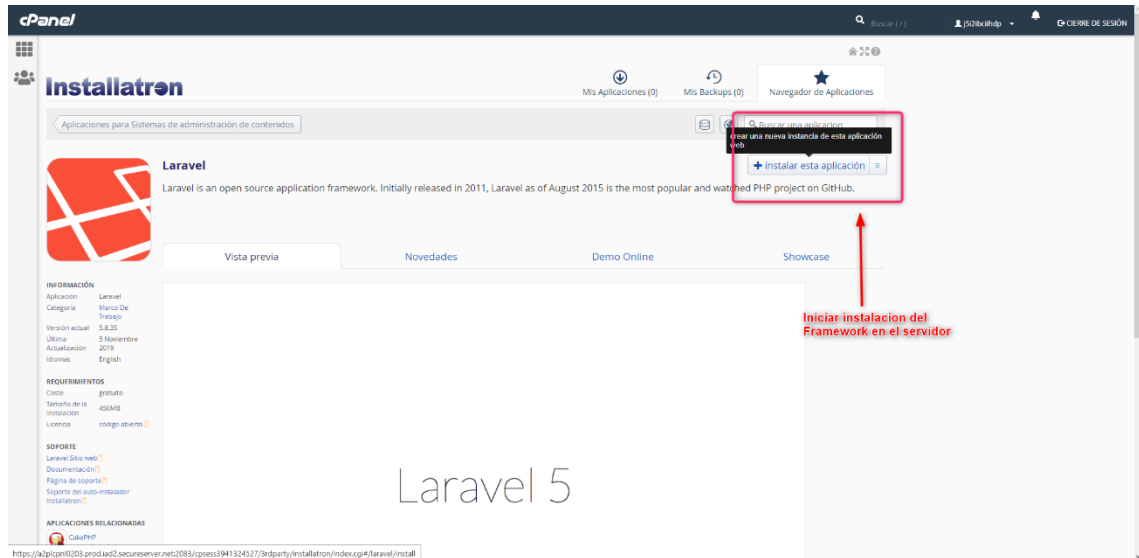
cPanel

Buscar ( / )

j5i2ibciihdp

CIERRE DE SESIÓN

Installatron

Mis Aplicaciones (0)

Mis Backups (0)

Navegador de Aplicaciones

Aplicaciones para Sistemas de administración de contenidos

Buscar una aplicacion

crear una nueva instancia de esta aplicación web

Laravel

+ Instalar esta aplicación

Laravel is an open source application framework. Initially released in 2011, Laravel as of August 2015 is the most popular and watched PHP project on GitHub.

Vista previa

Novedades

Demo Online

Showcase

Iniciar instalacion del Framework en el servidor

INFORMACIÓN

| Aplicación | Laravel |
|---|---|
| Categoría | Marco De Trabajo |
| Versión actual | 5.8.35 |
| Última Actualización | 5 Noviembre 2019 |
| Idiomas | English |

REQUERIMIENTOS

| Coste | gratuito |
|---|---|
| Tamaño de la instalación | 450MB |
| Licencia | código abierto |

SOPORTE

Laravel Sitio web
Documentación
Página de soporte
Soporte del auto-instalador Installatron

APLICACIONES RELACIONADAS

CakePHP

Laravel 5

https://a2plcpnl0203.prod.iad2.secureserver.net:2083/cpsess3941324527/3rdparty/installatron/index.cgi#/laravel/install